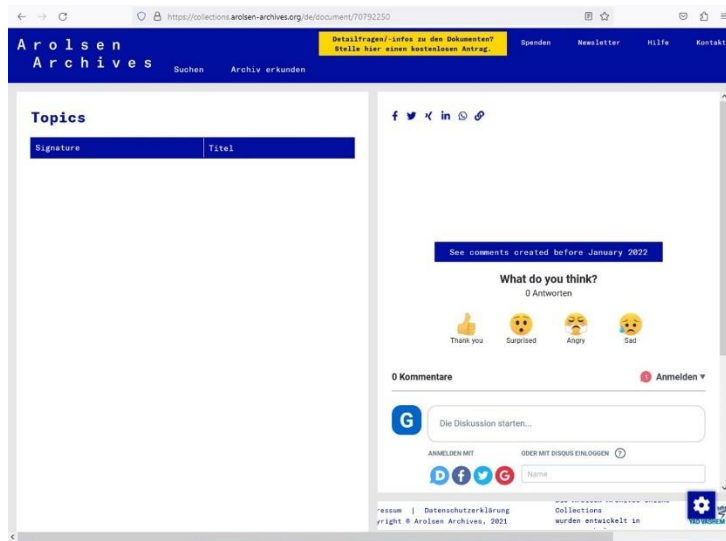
https://collections.arolsen-archives.org/de/document/70792250

Arolsen Archives

Suchen Archiv erkunden

Detailfragen/-infos zu den Dokumenten? Stelle hier einen kostenlosen Antrag.

Spenden Newsletter Hilfe Kontakt

Topics

| Signature | Titel |
|---|---|

See comments created before January 2022

What do you think?

0 Antworten

Thank you Surprised Angry Sad

0 Kommentare

1 Anmelden ▾

G

Die Diskussion starten...

ANMELDEN MIT

ODER MIT DISQUS EINLOGGEN ?

D f G

Name

ressum | Datenschutzerklärung

yright © Arolsen Archives, 2021

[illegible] Collections wurden entwickelt in

YAD VASHEM